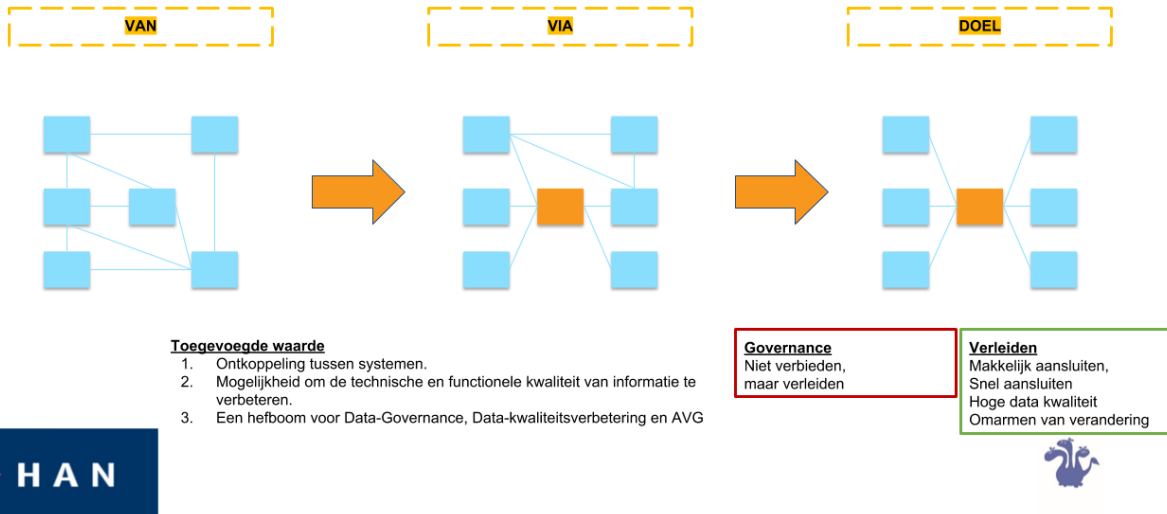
VAN

VIA

DOEL

Toegevoegde waarde
1. Ontkoppeling tussen systemen.
2. Mogelijkheid om de technische en functionele kwaliteit van informatie te verbeteren.
3. Een hefboom voor Data-Governance, Data-kwaliteitsverbetering en AVG

Governance
Niet verbieden,
maar verleiden

Verleiden
Makkelijk aansluiten,
Snel aansluiten
Hoge data kwaliteit
Omarmen van verandering

HAN